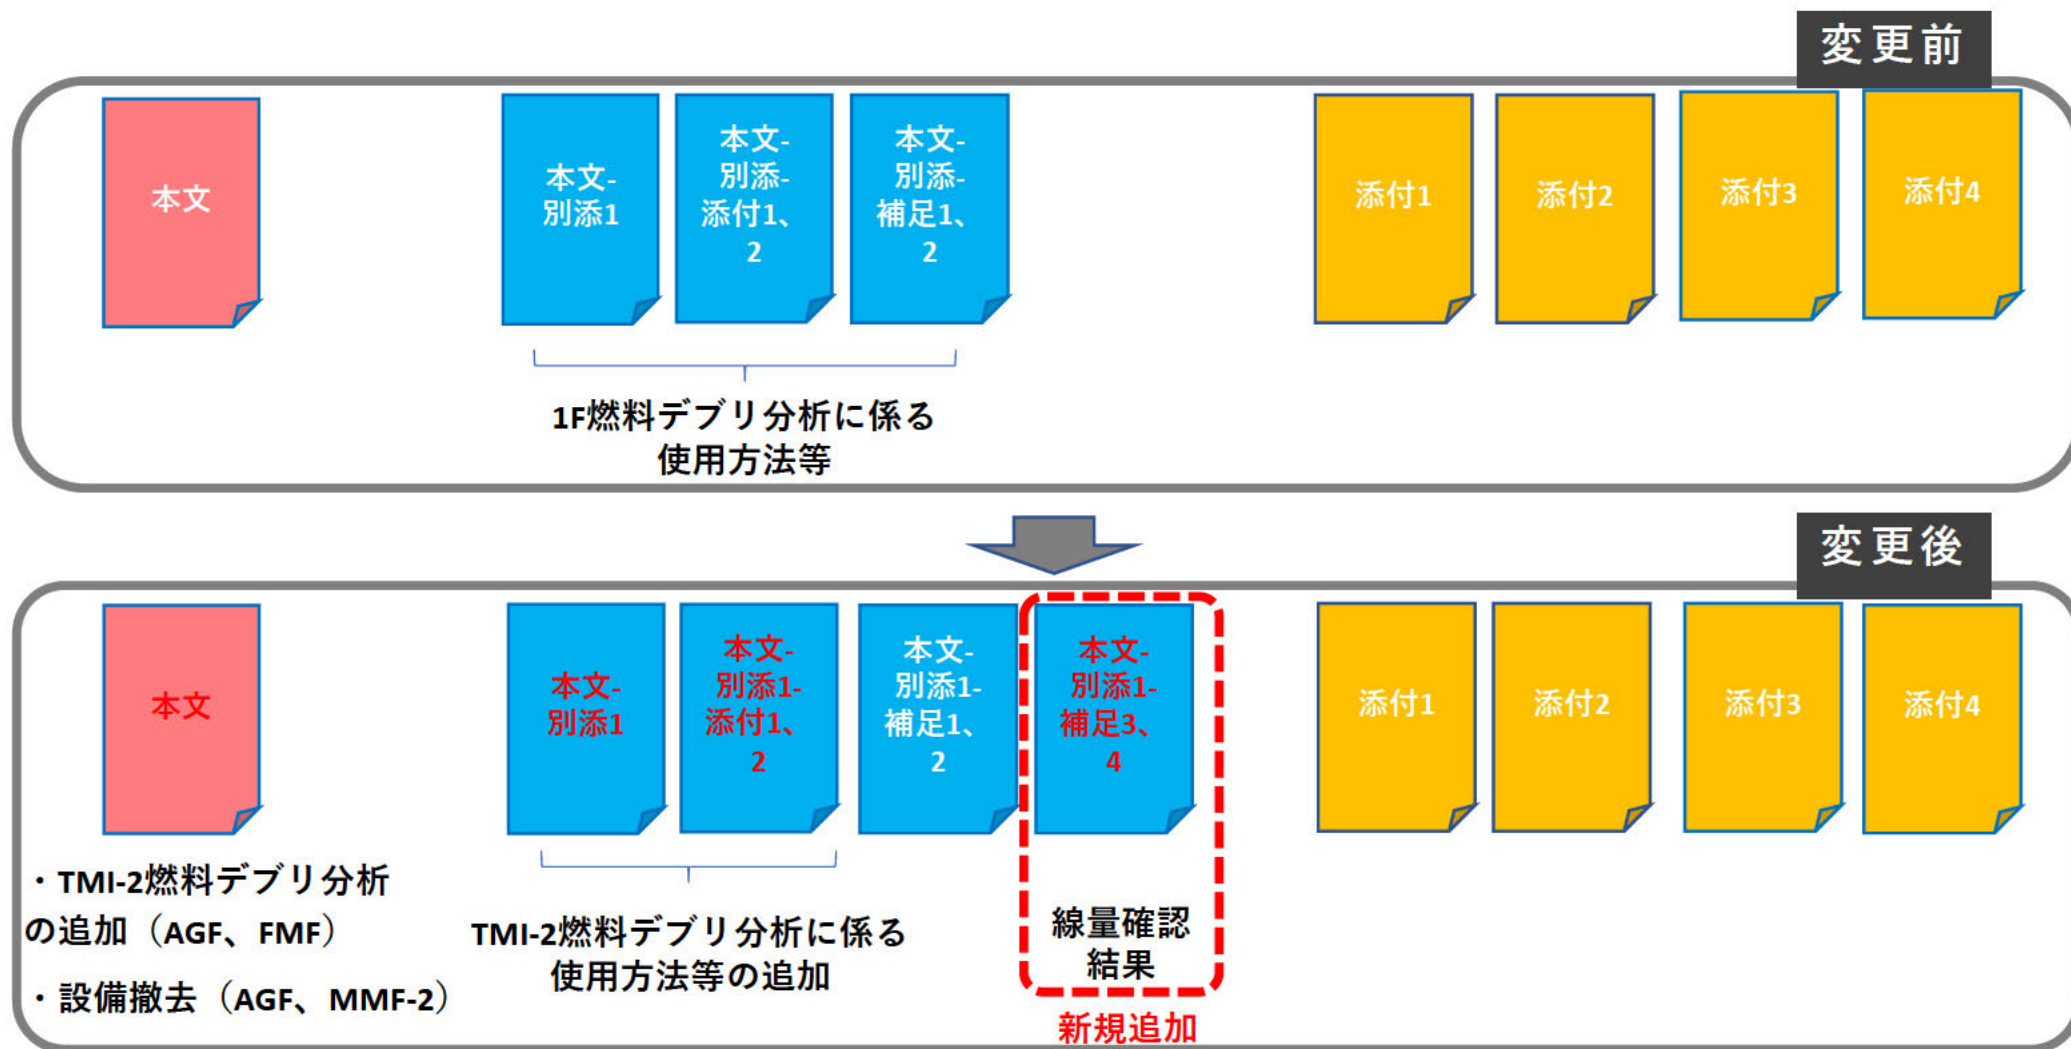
変更前

本文

本文-別添1

本文-別添-添付1、2

本文-別添-補足1、2

添付1

添付2

添付3

添付4

1F燃料デブリ分析に係る使用方法等

変更後

本文

本文-別添1

本文-別添1-添付1、2

本文-別添1-補足1、2

本文-別添1-補足3、4

添付1

添付2

添付3

添付4

・TMI-2燃料デブリ分析の追加（AGF、FMF）

・設備撤去（AGF、MMF-2）

TMI-2燃料デブリ分析に係る使用方法等の追加

線量確認結果

新規追加